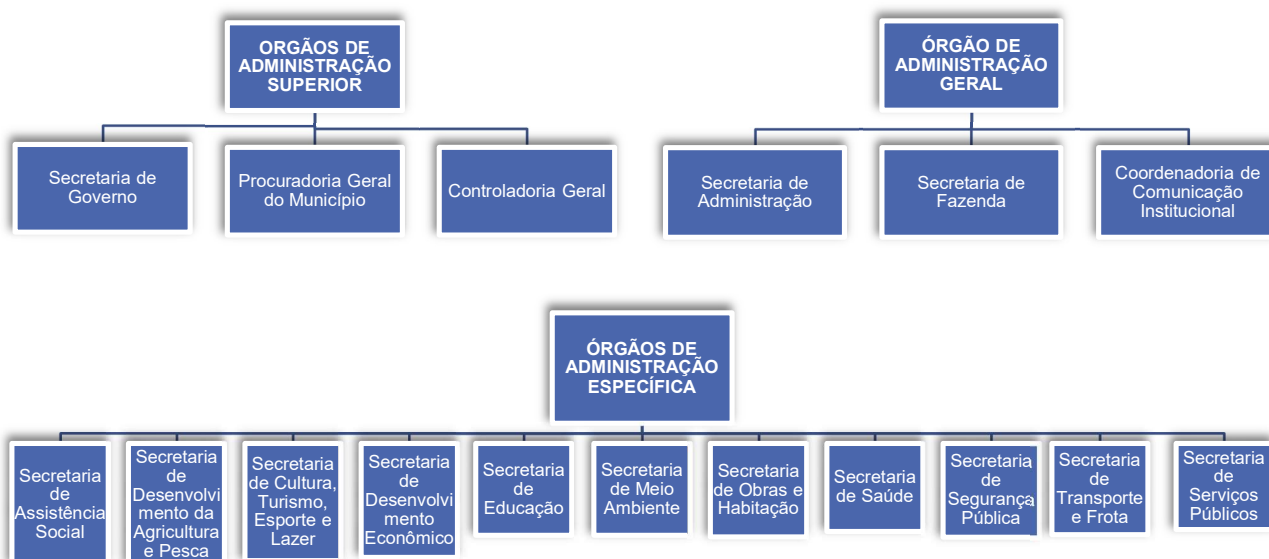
ORGÃOS DE ADMINISTRAÇÃO SUPERIOR

Secretaria de Governo

Procuradoria Geral do Município

Controladoria Geral

ÓRGÃO DE ADMINISTRAÇÃO GERAL

Secretaria de Administração

Secretaria de Fazenda

Coordenadoria de Comunicação Institucional

ÓRGÃOS DE ADMINISTRAÇÃO ESPECÍFICA

Secretaria de Assistência Social

Secretaria de Desenvolvimento da Agricultura e Pesca

Secretaria de Cultura, Turismo, Esporte e Lazer

Secretaria de Desenvolvimento Econômico

Secretaria de Educação

Secretaria de Meio Ambiente

Secretaria de Obras e Habitação

Secretaria de Saúde

Secretaria de Segurança Pública

Secretaria de Transporte e Frota

Secretaria de Serviços Públicos